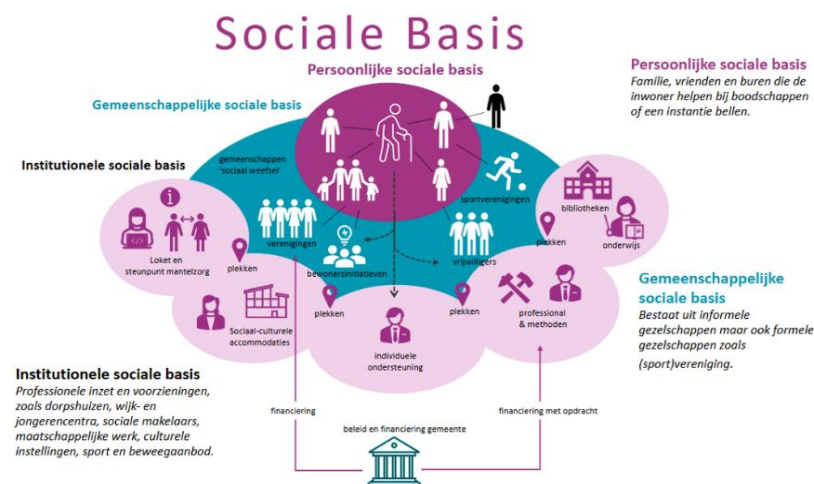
Sociale Basis

Persoonlijke sociale basis

Gemeenschappelijke sociale basis

Institutionele sociale basis

gemeenschappen 'sociaal weefsel'

sportverenigingen

bibliotheken

onderwijs

plekken

verenigingen

bewonersinitiatieven

vrijwilligers

Loket en steunpunt mantelzorg

plekken

plekken

plekken

professional & methoden

Sociaal-culturele accommodaties

individuele ondersteuning

financiering

beleid en financiering gemeente

financiering met opdracht

Persoonlijke sociale basis
Familie, vrienden en buren die de inwoner helpen bij boodschappen of een instantie bellen.

Gemeenschappelijke sociale basis
Bestaat uit informele gezelschappen maar ook formele gezelschappen zoals (sport)vereniging.

Institutionele sociale basis
Professionele inzet en voorzieningen, zoals dorpshuizen, wijk- en jongerencentra, sociale makelaars, maatschappelijke werk, culturele instellingen, sport en beweegaanbod.